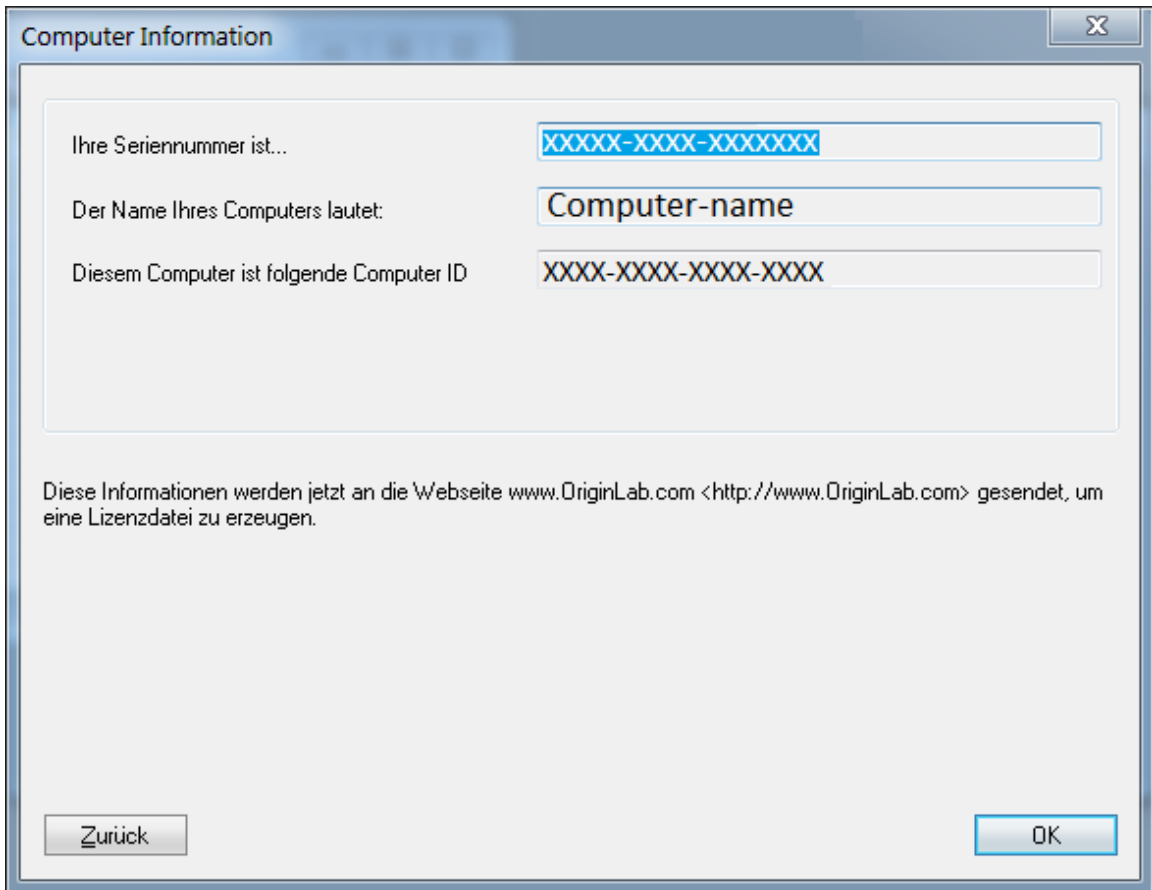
Computer Information

X

Ihre Seriennummer ist...

XXXXX-XXXX-XXXXXXX

Der Name Ihres Computers lautet:

Computer-name

Diesem Computer ist folgende Computer ID

XXXX-XXXX-XXXX-XXXX

Diese Informationen werden jetzt an die Webseite www.OriginLab.com <http://www.OriginLab.com> gesendet, um eine Lizenzdatei zu erzeugen.

Zurück

OK